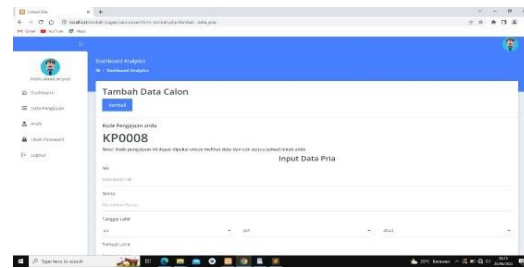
Cetak Bio × +

localhost/sistem-pegawai/data-pegawai/form-tambah.php?tambah=data-pria

Gmail YouTube Maps

Profile dasar anyzed

Dashboard

Data Pengajuan

Profil

Ubah Password

Logout

Dashboard Analytics

Dashboard Analytics

Tambah Data Calon

Kembali

Kode Pengajuan anda

KP0008

Note: Kode pengajuan ini dapat dipakai untuk melihat data status apakah diterima atau tidak

Input Data Pria

NIK

Masukkan NIK

Nama

Masukkan Nama

Tanggal Lahir

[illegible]

Juli

2022

Tempat Lahir

Type here to search

29°C Berawan

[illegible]